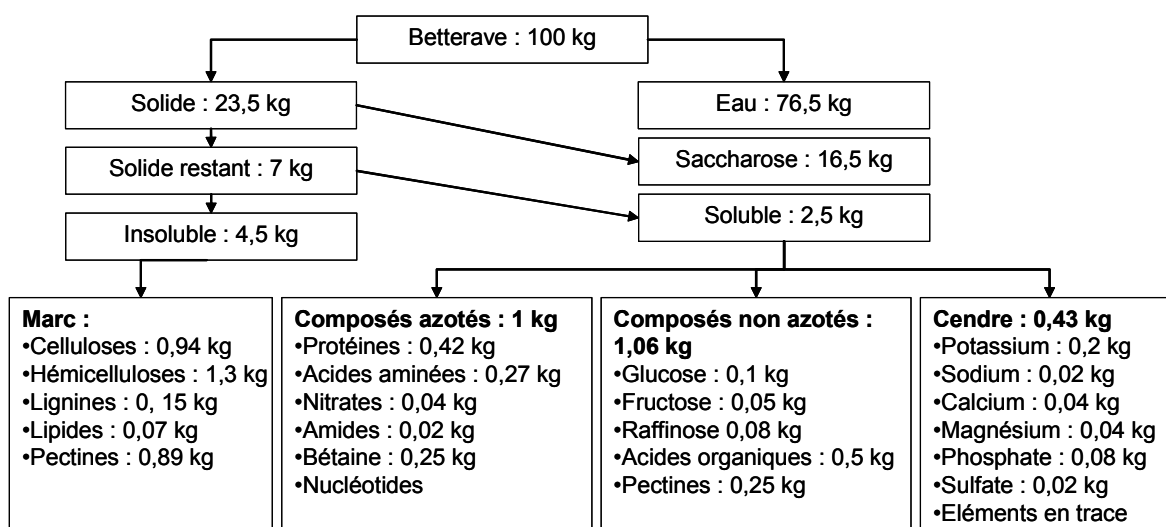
Betterave : 100 kg

Solide : 23,5 kg

Eau : 76,5 kg

Solide restant : 7 kg

Saccharose : 16,5 kg

Soluble : 2,5 kg

Insoluble : 4,5 kg

Marc :
•Celluloses : 0,94 kg
•Hémicelluloses : 1,3 kg
•Lignines : 0, 15 kg
•Lipides : 0,07 kg
•Pectines : 0,89 kg

Composés azotés : 1 kg
•Protéines : 0,42 kg
•Acides aminées : 0,27 kg
•Nitrates : 0,04 kg
•Amides : 0,02 kg
•Bétaine : 0,25 kg
•Nucléotides

Composés non azotés : 1,06 kg
•Glucose : 0,1 kg
•Fructose : 0,05 kg
•Raffinose 0,08 kg
•Acides organiques : 0,5 kg
•Pectines : 0,25 kg

Cendre : 0,43 kg
•Potassium : 0,2 kg
•Sodium : 0,02 kg
•Calcium : 0,04 kg
•Magnésium : 0,04 kg
•Phosphate : 0,08 kg
•Sulfate : 0,02 kg
•Eléments en trace